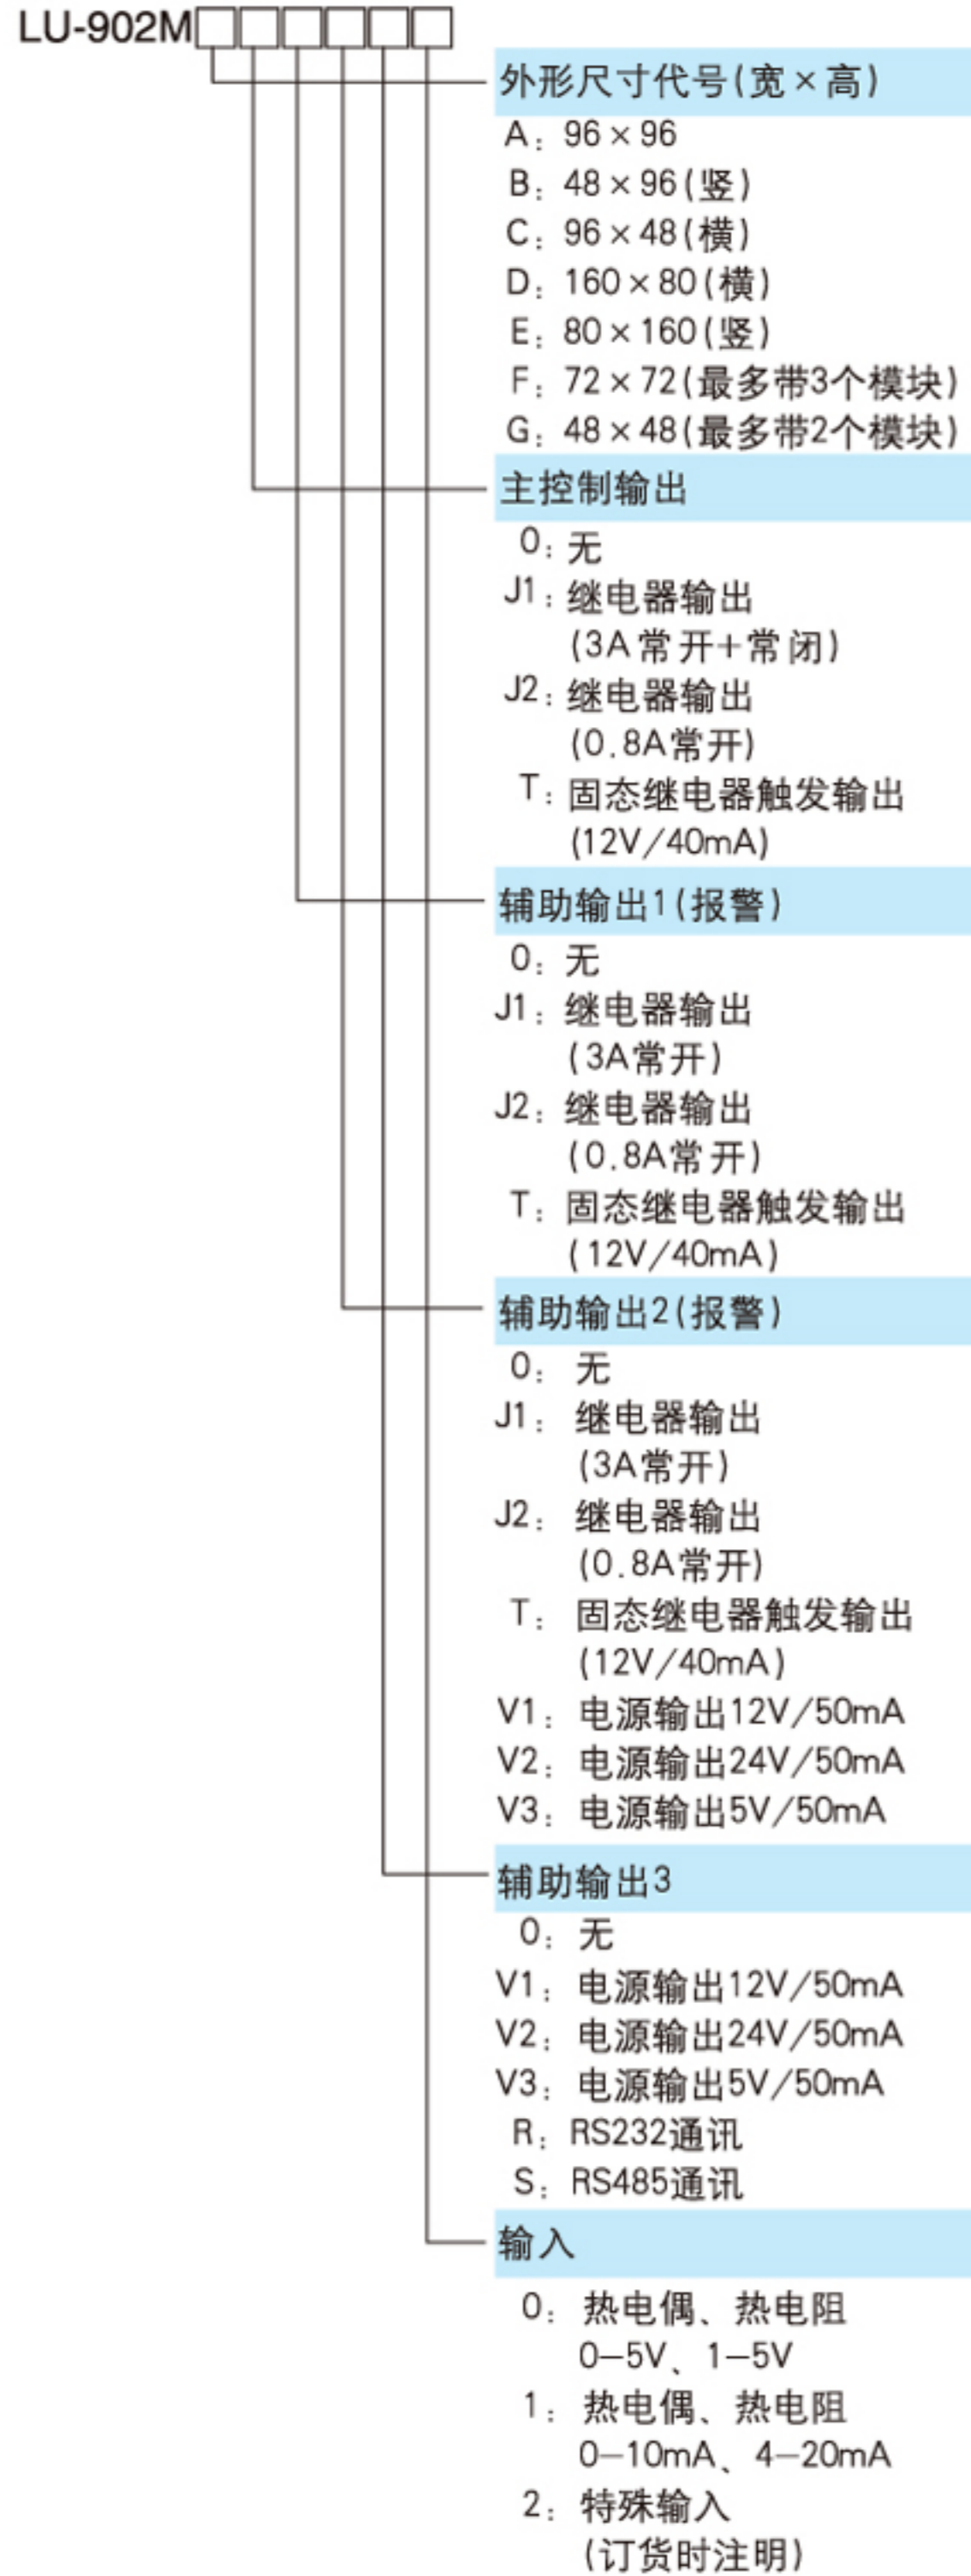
LU-902M□□□□□□

外形尺寸代号(宽×高)
A：96×96
B：48×96(竖)
C：96×48(横)
D：160×80(横)
E：80×160(竖)
F：72×72(最多带3个模块)
G：48×48(最多带2个模块)

主控制输出
0：无
J1：继电器输出 (3A常开+常闭)
J2：继电器输出 (0.8A常开)
T：固态继电器触发输出 (12V/40mA)

辅助输出1(报警)
0：无
J1：继电器输出 (3A常开)
J2：继电器输出 (0.8A常开)
T：固态继电器触发输出 (12V/40mA)

辅助输出2(报警)
0：无
J1：继电器输出 (3A常开)
J2：继电器输出 (0.8A常开)
T：固态继电器触发输出 (12V/40mA)
V1：电源输出12V/50mA
V2：电源输出24V/50mA
V3：电源输出5V/50mA

辅助输出3
0：无
V1：电源输出12V/50mA
V2：电源输出24V/50mA
V3：电源输出5V/50mA
R：RS232通讯
S：RS485通讯

输入
0：热电偶、热电阻 0—5V、1—5V
1：热电偶、热电阻 0—10mA、4—20mA
2：特殊输入 (订货时注明)